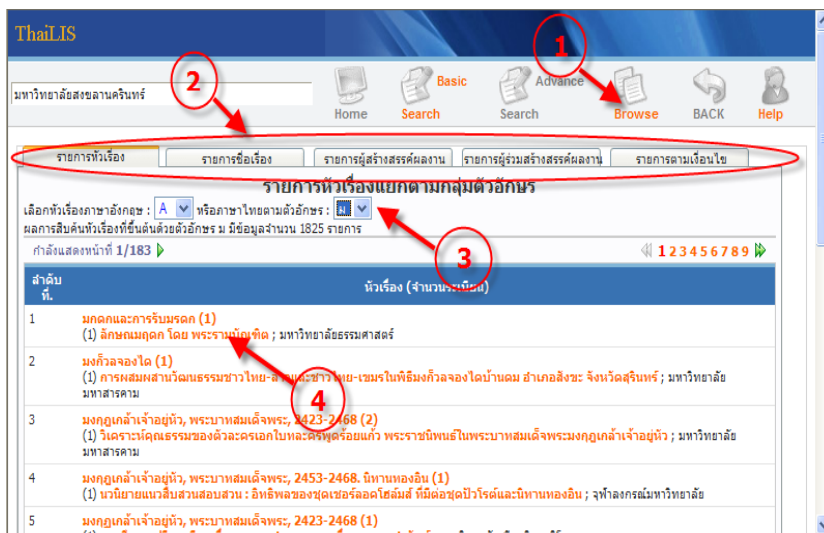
ThaiLIS

มหาวิทยาลัยสงขลานครินทร์

Home Basic Search Advance Search Browse BACK Help

1

2

รายการหัวเรื่อง | รายการชื่อเรื่อง | รายการผู้สร้างสรรค์ผลงาน | รายการผู้ร่วมสร้างสรรค์ผลงาน | รายการตามเงื่อนไข

รายการหัวเรื่องแยกตามกลุ่มตัวอักษร

เลือกหัวเรื่องภาษาอังกฤษ : A หรือภาษาไทยตามตัวอักษร : ม

ผลการสืบค้นหัวเรื่องที่ขึ้นต้นด้วยตัวอักษร ม มีข้อมูลจำนวน 1825 รายการ

3

กำลังแสดงหน้าที่ 1/183

1 2 3 4 5 6 7 8 9

| ลำดับที่. | หัวเรื่อง (จำนวนระเบียน) |
|---|---|
| 1 | มกดกและการรับมรดก (1) (1) ลักษณมฤดก โดย พระรามัญ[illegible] ; มหาวิทยาลัยธรรมศาสตร์ |
| 2 | มงก๊วลจองได (1) (1) การผสมผสานวัฒนธรรมชาวไทย-ลาว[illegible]ชาวไทย-เขมรในพิธีมงก๊วลจองไดบ้านดม อำเภอสังขะ จังหวัดสุรินทร์ ; มหาวิทยาลัยมหาสารคาม |
| 3 | มงกุฎเกล้าเจ้าอยู่หัว, พระบาทสมเด็จพระ, 2423-2468 (2) (1) วิเคราะห์คุณธรรมของตัวละครเอกใน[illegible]พระราชนิพนธ์ในพระบาทสมเด็จพระมงกุฎเกล้าเจ้าอยู่หัว ; มหาวิทยาลัยมหาสารคาม |
| 4 | มงกุฎเกล้าเจ้าอยู่หัว, พระบาทสมเด็จพระ, 2453-2468. นิทานทองอิน (1) (1) นวนิยายแนวสืบสวนสอบสวน : อิทธิพลของชุดเชอร์ลอคโฮล์มส์ ที่มีต่อชุดปิโรต์และนิทานทองอิน ; จุฬาลงกรณ์มหาวิทยาลัย |
| 5 | มงกุฎเกล้าเจ้าอยู่หัว, พระบาทสมเด็จพระ, 2423-2468 (1) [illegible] |

4